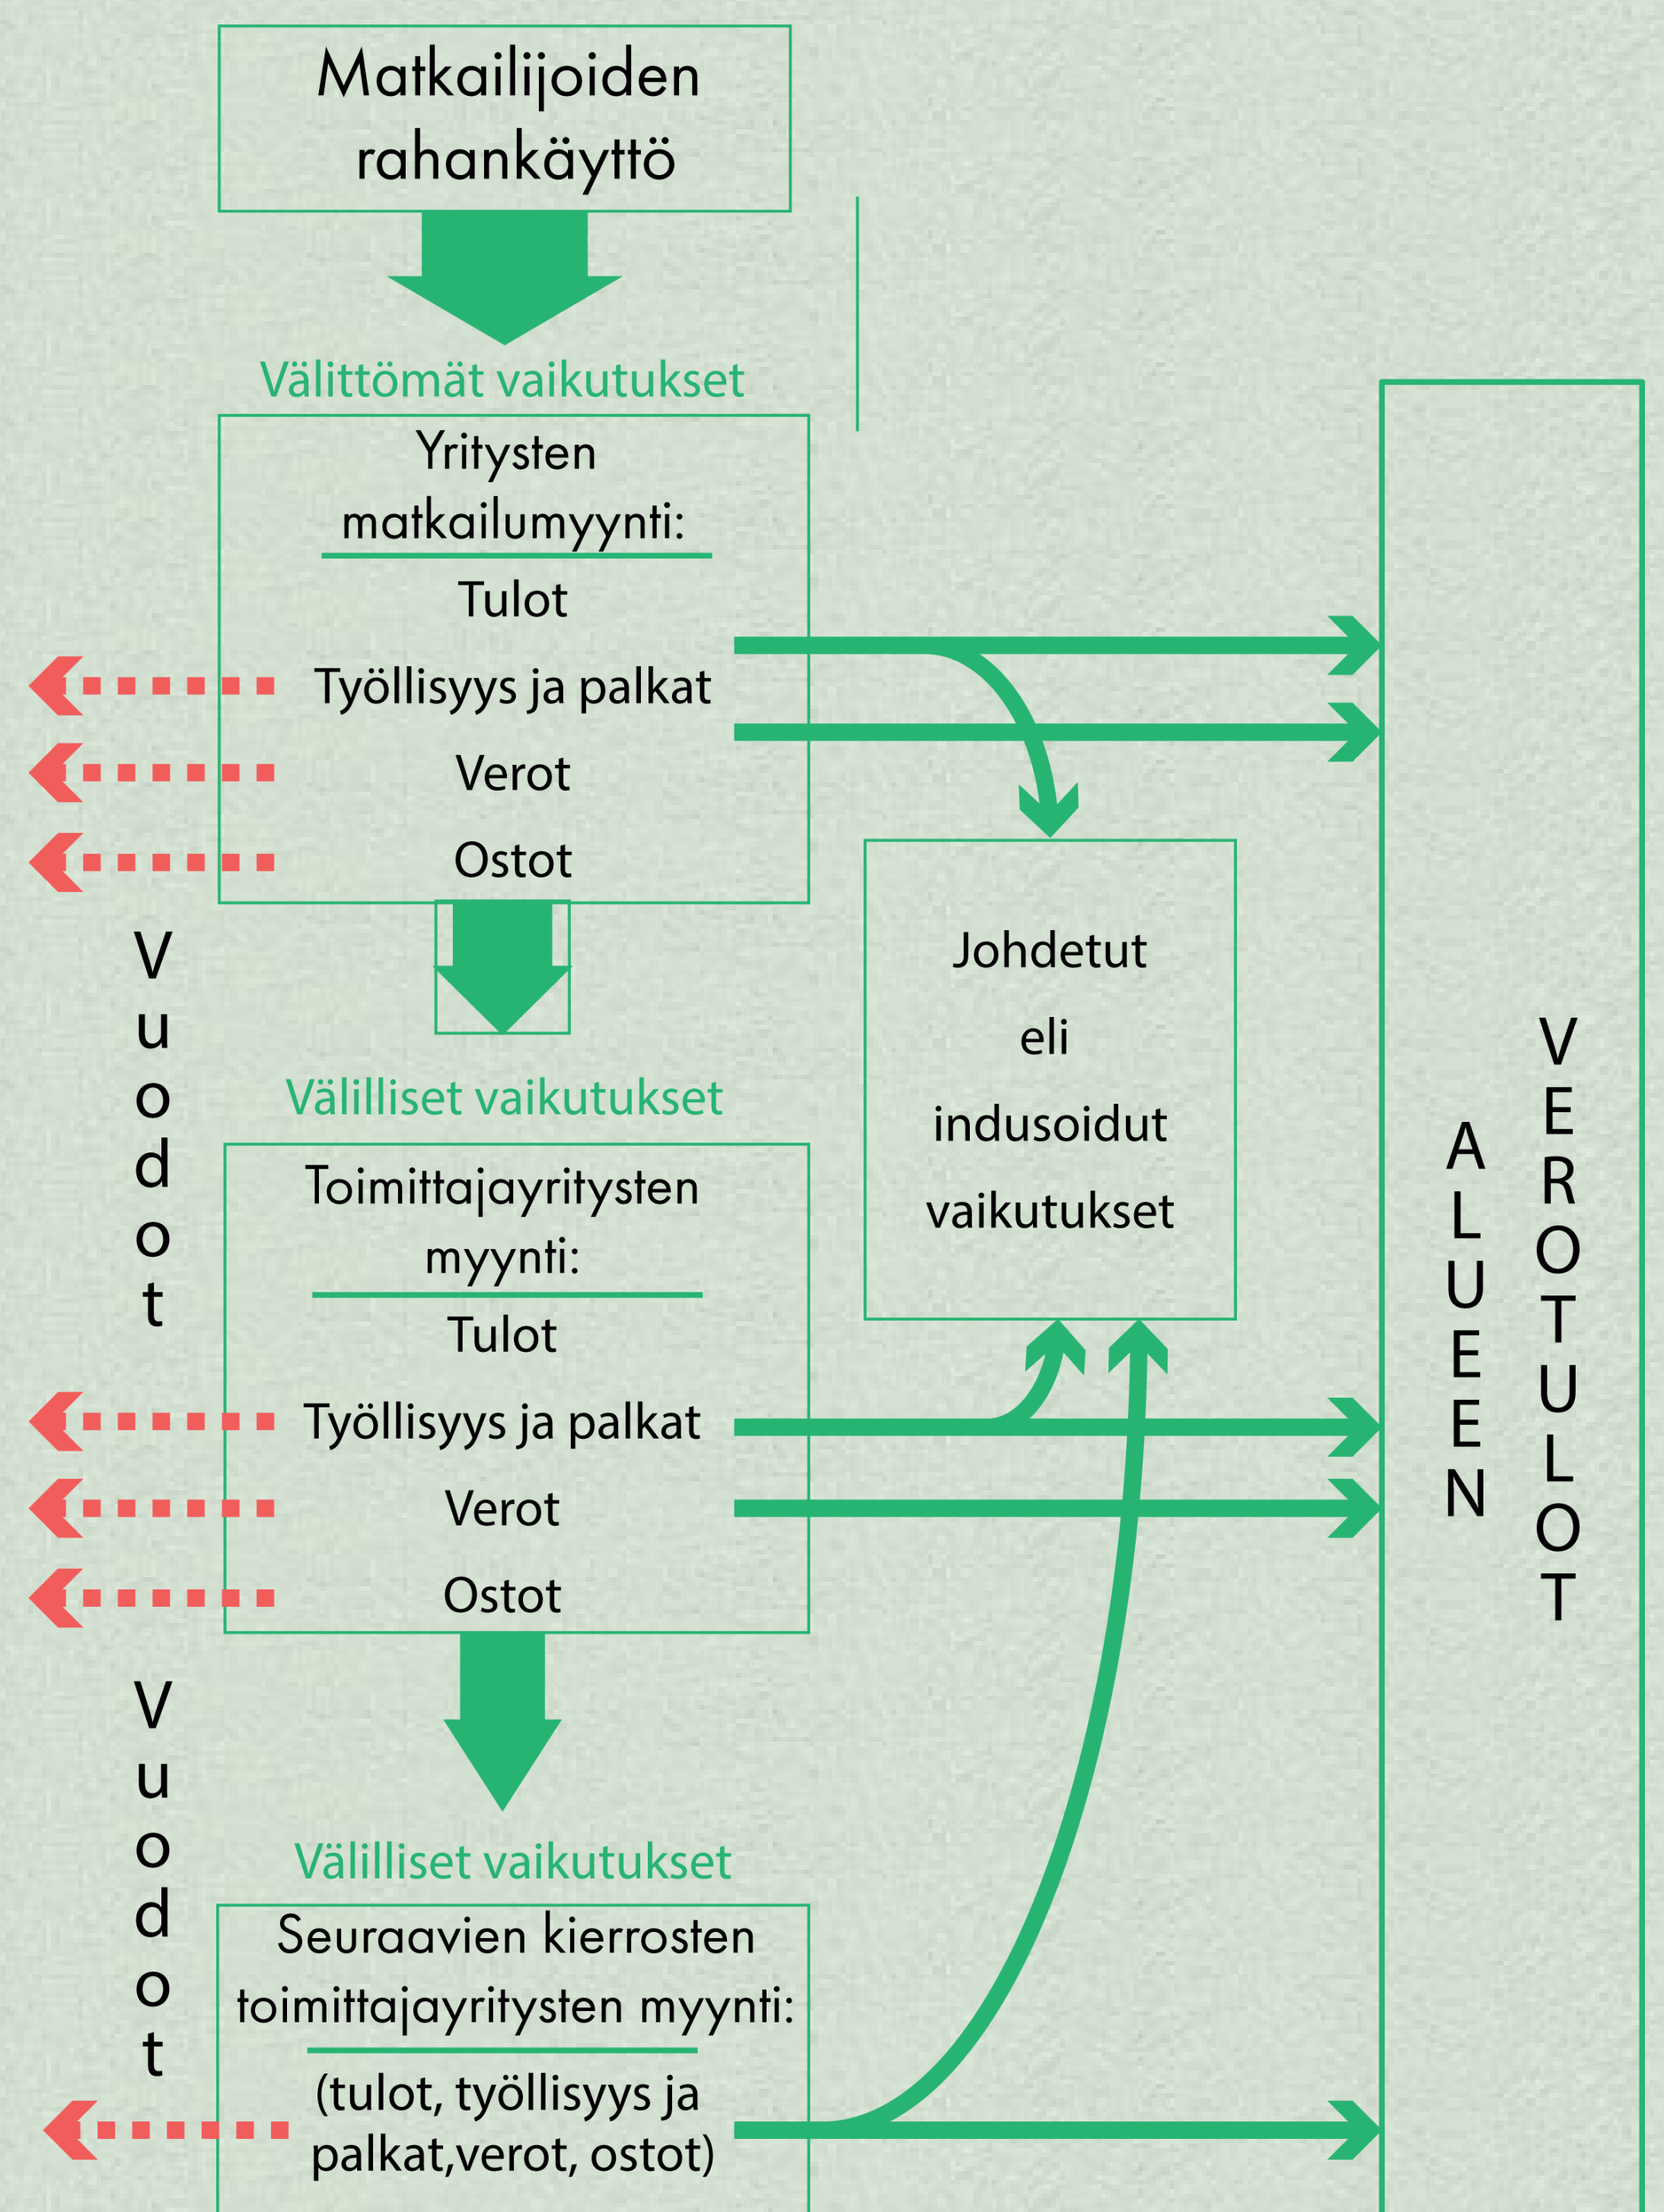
Matkailijoiden rahankäyttö

Välittömät vaikutukset

Yritysten matkailumyynti:

Tulot

Työllisyys ja palkat

Verot

Ostot

Vuodot

Välilliset vaikutukset

Toimittajayritysten myynti:

Tulot

Työllisyys ja palkat

Verot

Ostot

Vuodot

Välilliset vaikutukset

Seuraavien kierrosten toimittajayritysten myynti:

(tulot, työllisyys ja palkat,verot, ostot)

Johdetut

eli

indusoidut

vaikutukset

ALUEEN

VEROTULOT